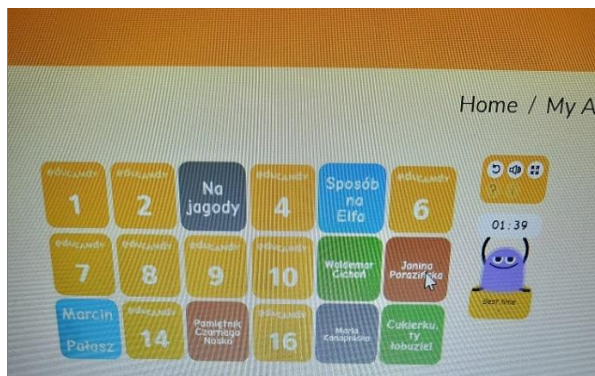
Home / My A

educandy
1

educandy
2

Na jagody

educandy
4

Sposób na Elfa

educandy
6

educandy
7

educandy
8

educandy
9

educandy
10

Waldemar Cichoń

Janina Porazińska

Marcin Pałasz

educandy
14

Pamiętnik Czarnego Noska

educandy
16

Maria Konopnicka

Cukierku, ty łobuzie!

?

01:39

Best time